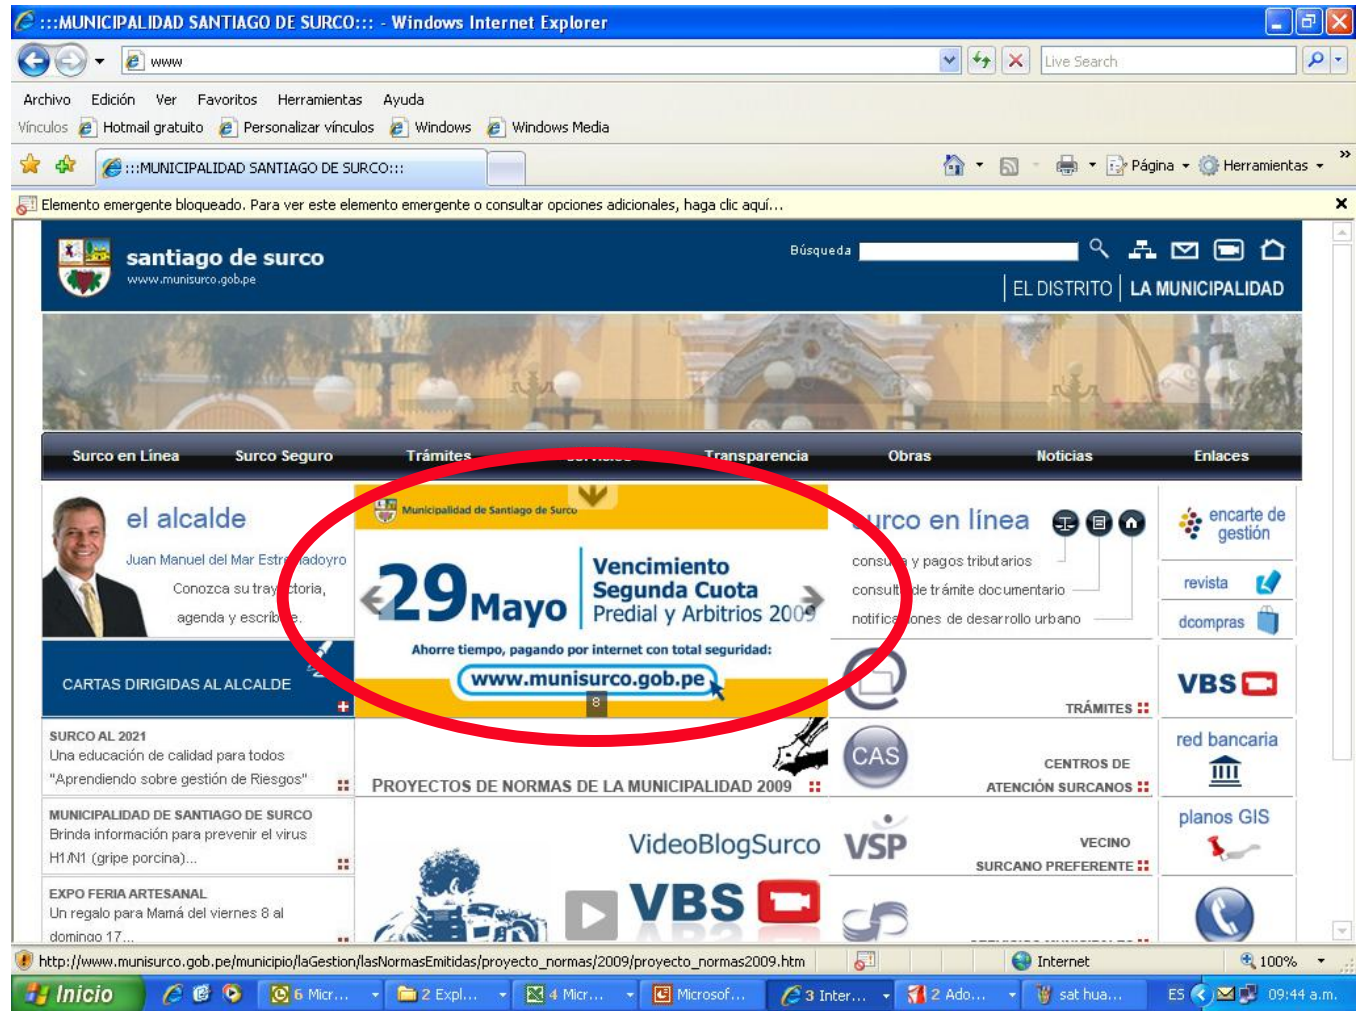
:::MUNICIPALIDAD SANTIAGO DE SURCO::: - Windows Internet Explorer

www

Live Search

Archivo Edición Ver Favoritos Herramientas Ayuda

Vínculos Hotmail gratuito Personalizar vínculos Windows Windows Media

:::MUNICIPALIDAD SANTIAGO DE SURCO:::

Página Herramientas

Elemento emergente bloqueado. Para ver este elemento emergente o consultar opciones adicionales, haga clic aquí...

santiago de surco
www.munisurco.gob.pe

Búsqueda

EL DISTRITO | LA MUNICIPALIDAD

Surco en Línea Surco Seguro Trámites Servicios Transparencia Obras Noticias Enlaces

el alcalde
Juan Manuel del Mar Estremadoyro
Conozca su trayectoria, agenda y escríbale.

Municipalidad de Santiago de Surco

29 Mayo
Vencimiento Segunda Cuota Predial y Arbitrios 2009

Ahorre tiempo, pagando por internet con total seguridad:
www.munisurco.gob.pe

8

surco en línea
consultas y pagos tributarios
consulta de trámite documentario
notificaciones de desarrollo urbano

encarte de gestión
revista
dcompras

CARTAS DIRIGIDAS AL ALCALDE

TRÁMITES

VBS

SURCO AL 2021
Una educación de calidad para todos
"Aprendiendo sobre gestión de Riesgos"

PROYECTOS DE NORMAS DE LA MUNICIPALIDAD 2009

CAS
CENTROS DE ATENCIÓN SURCANOS

red bancaria

MUNICIPALIDAD DE SANTIAGO DE SURCO
Brinda información para prevenir el virus H1N1 (gripe porcina)...

VideoBlogSurco

VSP
VECINO SURCANO PREFERENTE

planos GIS

EXPO FERIA ARTESANAL
Un regalo para Mamá del viernes 8 al domingo 17...

VBS

http://www.munisurco.gob.pe/municipio/laGestion/lasNormasEmitidas/proyecto_normas/2009/proyecto_normas2009.htm

Internet

100%

Inicio 6 Micr... 2 Expl... 4 Micr... Microsof... 3 Inter... 2 Ado... sat hua... ES 09:44 a.m.